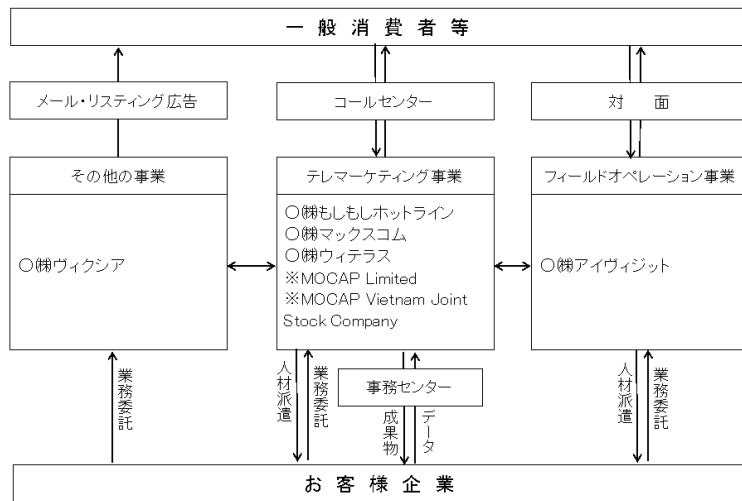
一般消費者等

メール・リスティング広告

コールセンター

対　面

その他の事業

○㈱ヴィクシア

テレマーケティング事業

○㈱もしもしホットライン
○㈱マックスコム
○㈱ウィテラス
※MOCAP Limited
※MOCAP Vietnam Joint Stock Company

フィールドオペレーション事業

○㈱アイヴィジット

業務委託

人材派遣

業務委託

事務センター

成果物

データ

人材派遣

業務委託

お客様企業